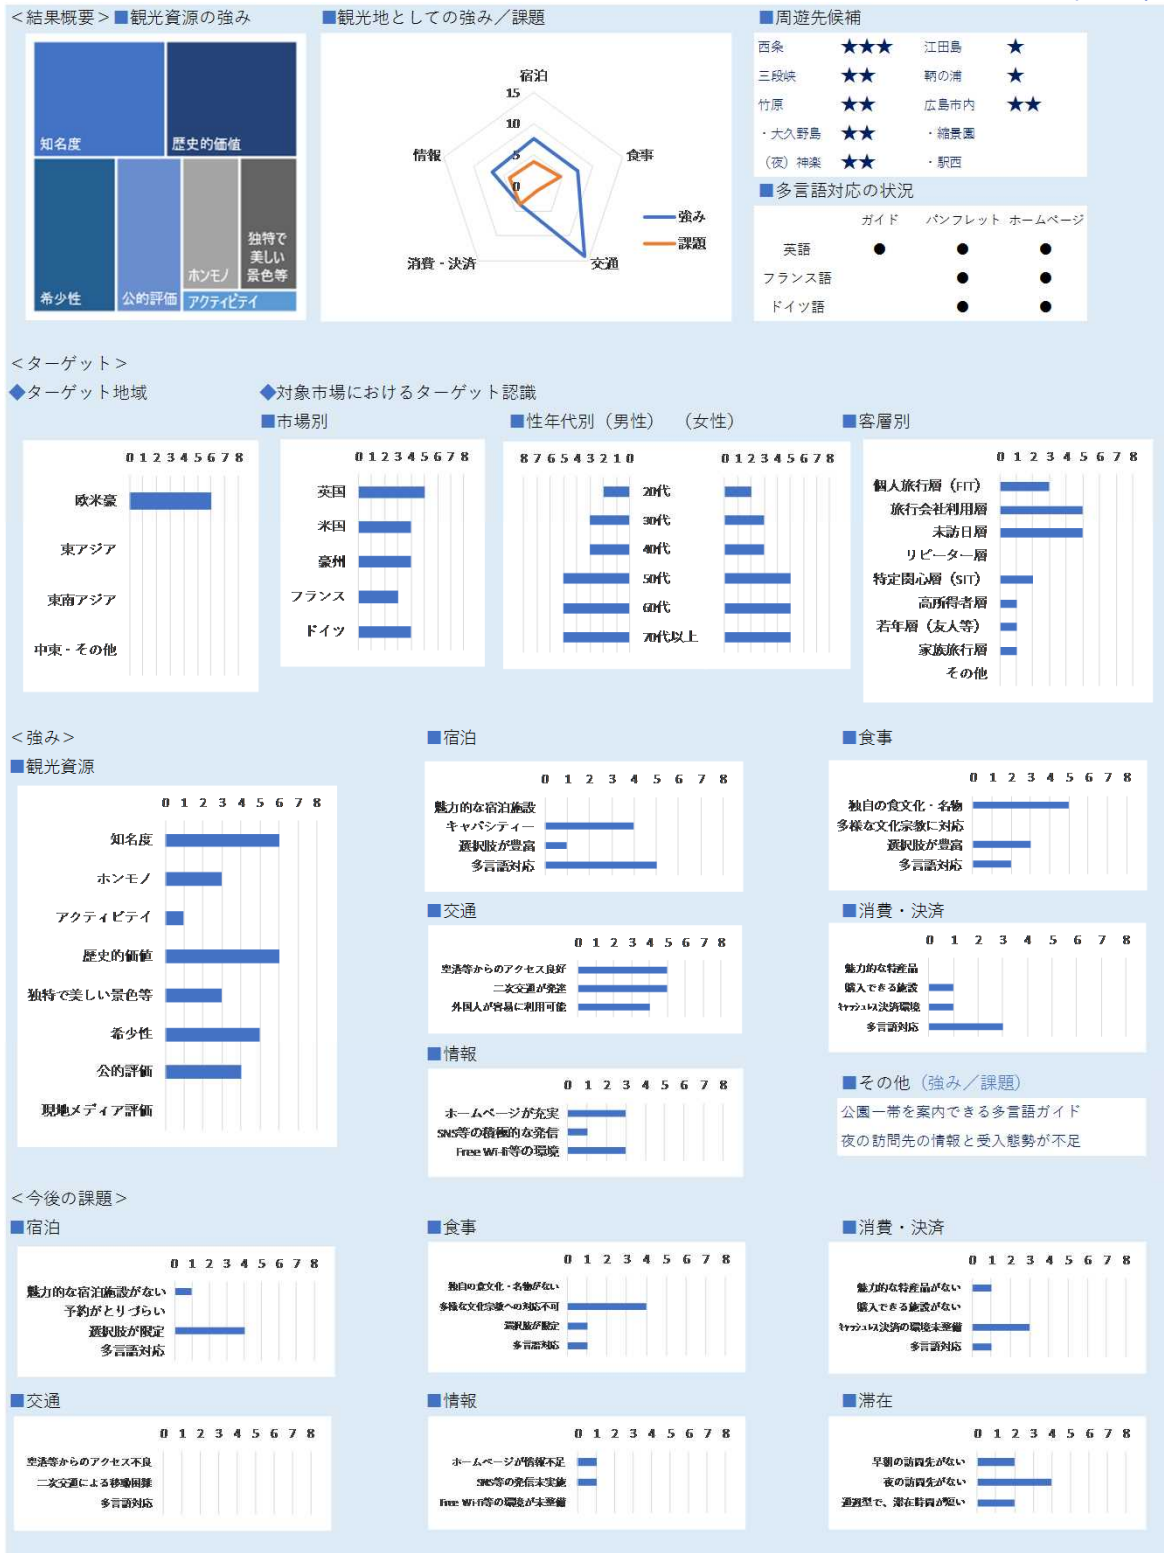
＜結果概要＞■観光資源の強み

知名度
歴史的価値
希少性
公的評価
ホンモノ
独特で美しい景色等
アクティビティ

■観光地としての強み／課題

宿泊
15
10
5
0
食事
交通
消費・決済
情報
強み
課題

■周遊先候補

| | | | |
|---|---|---|---|
| 西条 | ★★★ | 江田島 | ★ |
| 三段峡 | ★★ | 鞆の浦 | ★ |
| 竹原 | ★★ | 広島市内 | ★★ |
| ・大久野島 | ★★ | ・縮景園 | |
| （夜）神楽 | ★★ | ・駅西 | |

■多言語対応の状況

| | ガイド | パンフレット | ホームページ |
|---|---|---|---|
| 英語 | ● | ● | ● |
| フランス語 | | ● | ● |
| ドイツ語 | | ● | ● |

＜ターゲット＞
◆ターゲット地域
◆対象市場におけるターゲット認識

0 1 2 3 4 5 6 7 8
欧米豪
東アジア
東南アジア
中東・その他

■市場別
0 1 2 3 4 5 6 7 8
英国
米国
豪州
フランス
ドイツ

■性年代別（男性）（女性）
8 7 6 5 4 3 2 1 0
0 1 2 3 4 5 6 7 8
20代
30代
40代
50代
60代
70代以上

■客層別
0 1 2 3 4 5 6 7 8
個人旅行層（FIT）
旅行会社利用層
未訪日層
リピーター層
特定関心層（SIT）
高所得者層
若年層（友人等）
家族旅行層
その他

＜強み＞
■観光資源
0 1 2 3 4 5 6 7 8
知名度
ホンモノ
アクティビティ
歴史的価値
独特で美しい景色等
希少性
公的評価
現地メディア評価

■宿泊
0 1 2 3 4 5 6 7 8
魅力的な宿泊施設
キャパシティー
選択肢が豊富
多言語対応

■食事
0 1 2 3 4 5 6 7 8
独自の食文化・名物
多様な文化宗教に対応
選択肢が豊富
多言語対応

■交通
0 1 2 3 4 5 6 7 8
空港等からのアクセス良好
二次交通が発達
外国人が容易に利用可能

■消費・決済
0 1 2 3 4 5 6 7 8
魅力的な特産品
購入できる施設
キャッシュレス決済環境
多言語対応

■情報
0 1 2 3 4 5 6 7 8
ホームページが充実
SNS等の積極的な発信
Free Wi-Fi等の環境

■その他（強み／課題）
公園一帯を案内できる多言語ガイド
夜の訪問先の情報と受入態勢が不足

＜今後の課題＞
■宿泊
0 1 2 3 4 5 6 7 8
魅力的な宿泊施設がない
予約がとりづらい
選択肢が限定
多言語対応

■食事
0 1 2 3 4 5 6 7 8
独自の食文化・名物がない
多様な文化宗教への対応不可
選択肢が限定
多言語対応

■消費・決済
0 1 2 3 4 5 6 7 8
魅力的な特産品がない
購入できる施設がない
キャッシュレス決済の環境未整備
多言語対応

■交通
0 1 2 3 4 5 6 7 8
空港等からのアクセス不良
二次交通による移動困難
多言語対応

■情報
0 1 2 3 4 5 6 7 8
ホームページが情報不足
SNS等の発信未実施
Free Wi-Fi等の環境が未整備

■滞在
0 1 2 3 4 5 6 7 8
早朝の訪問先がない
夜の訪問先がない
通過型で、滞在時間が短い